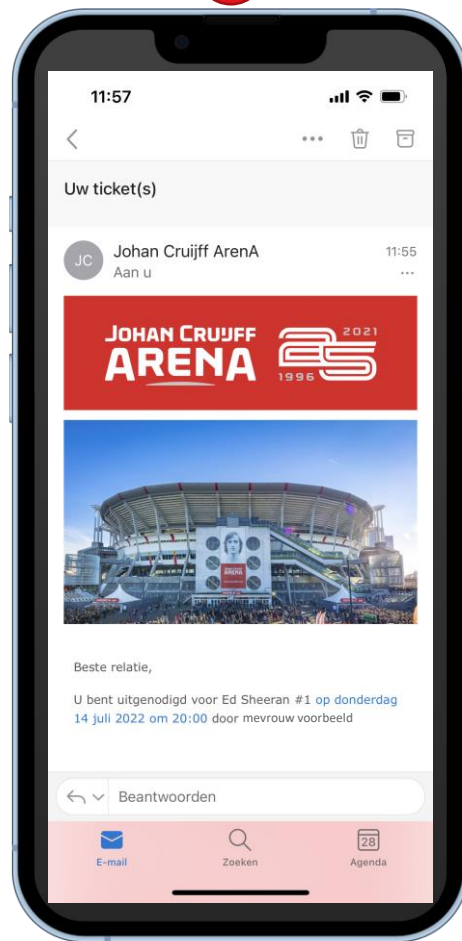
11:57

Uw ticket(s)

JC
Johan Cruijff ArenA
Aan u
11:55
...

JOHAN CRUIJFF ARENA 25 2021 1996

ARENA

Beste relatie,

U bent uitgenodigd voor Ed Sheeran #1 op donderdag 14 juli 2022 om 20:00 door mevrouw voorbeeld

Beantwoorden

E-mail
Zoeken
28
Agenda